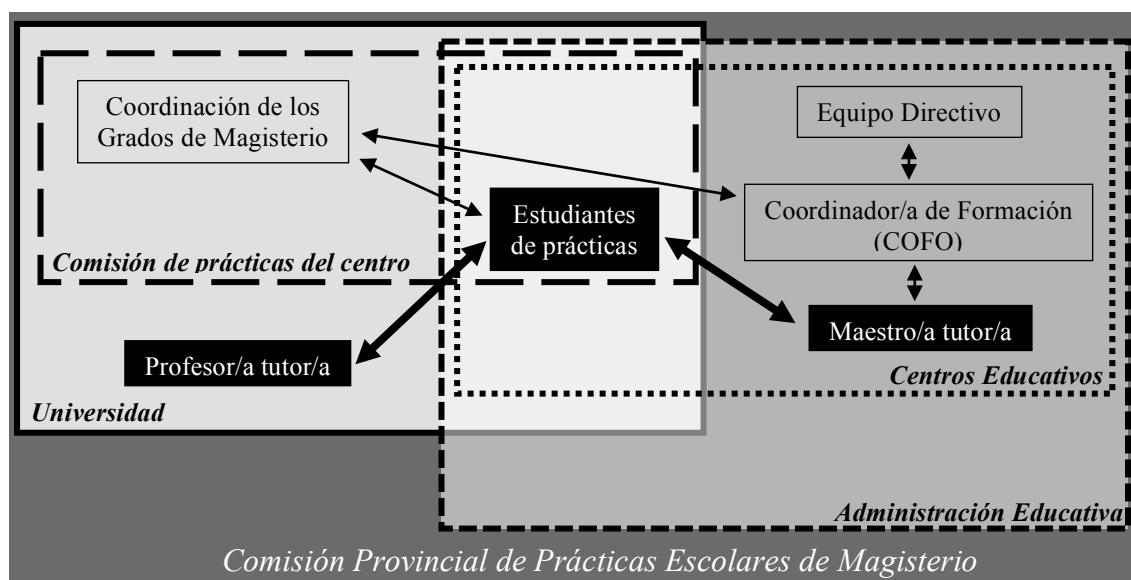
Coordinación de los Grados de Magisterio

Equipo Directivo

Estudiantes de prácticas

Coordinador/a de Formación (COFO)

Comisión de prácticas del centro

Maestro/a tutor/a

Profesor/a tutor/a

Centros Educativos

Universidad

Administración Educativa

Comisión Provincial de Prácticas Escolares de Magisterio